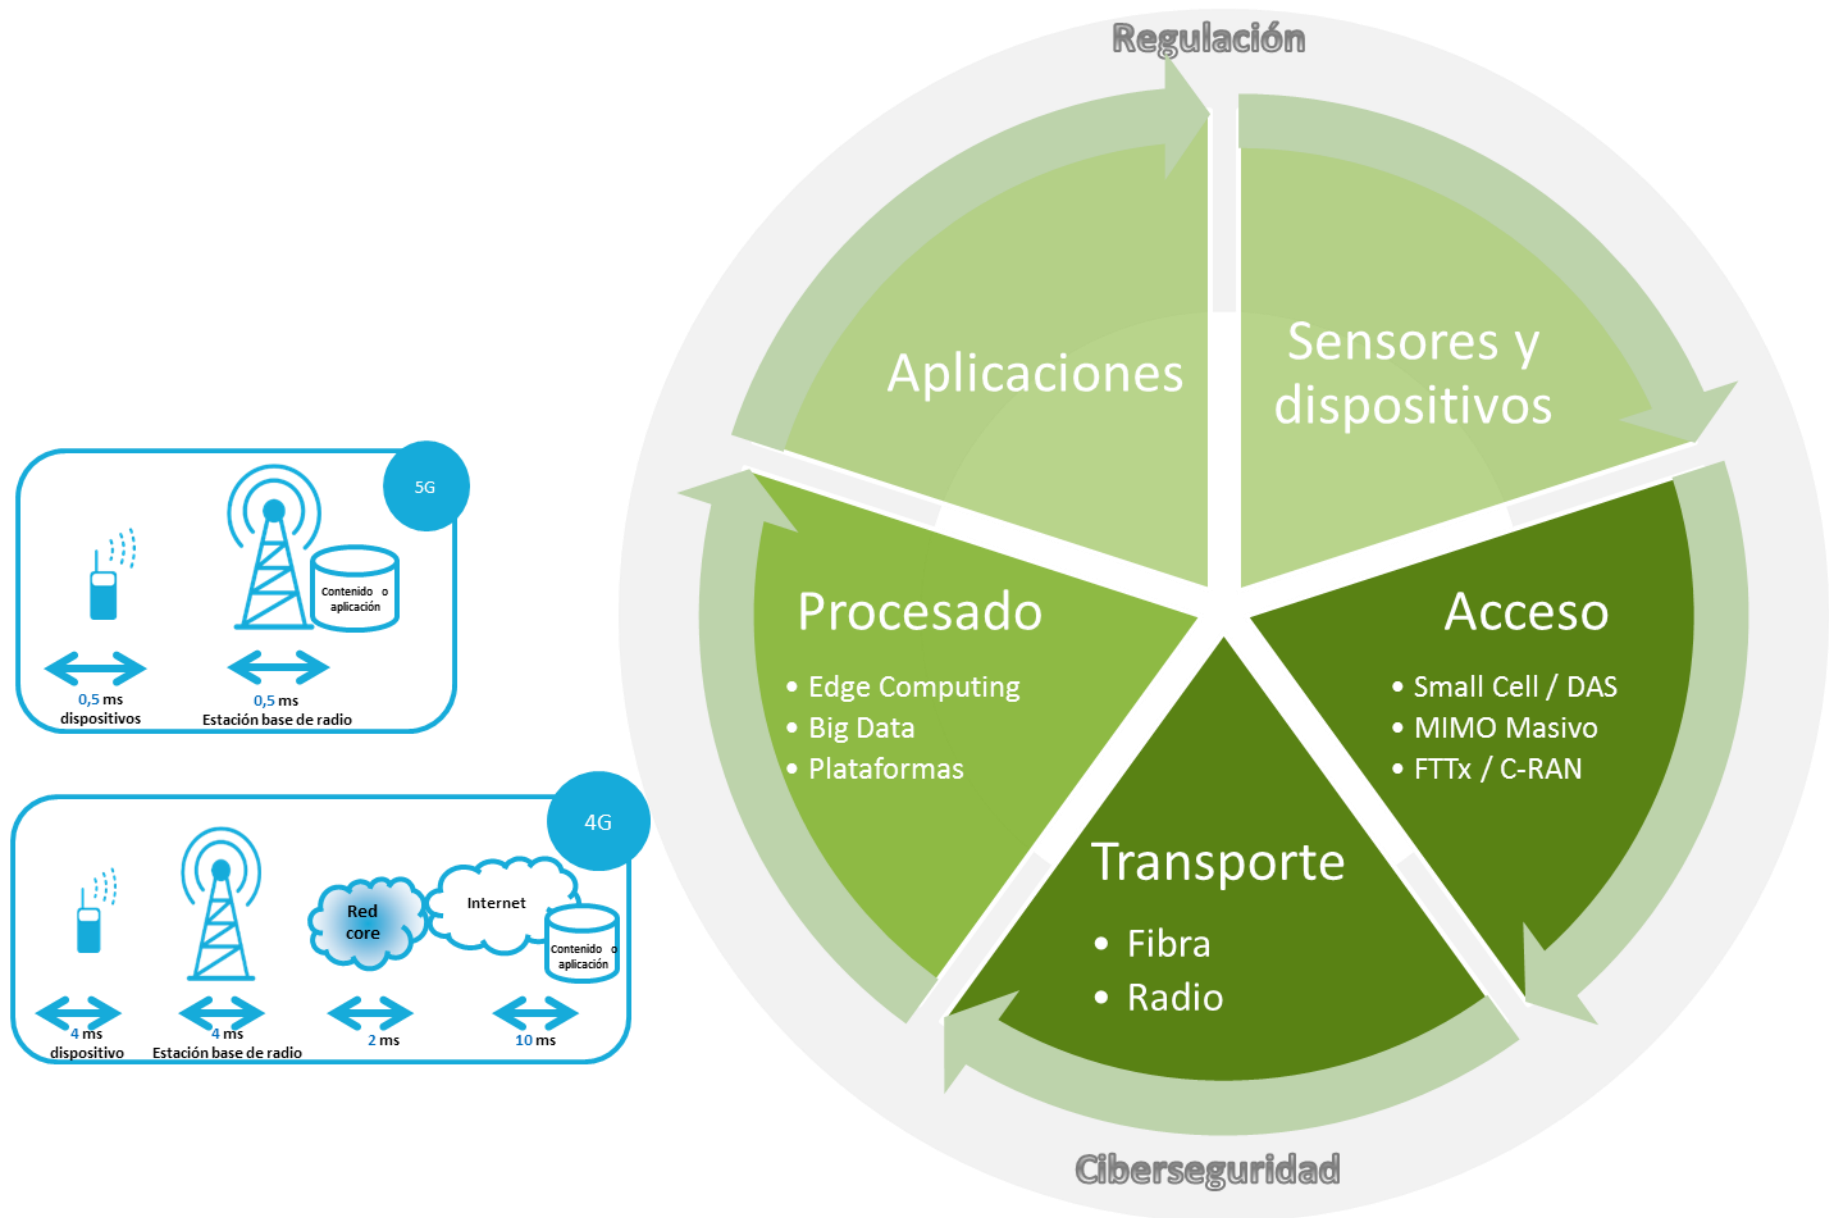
5G

Contenido o aplicación

0,5 ms
dispositivos

0,5 ms
Estación base de radio

4G

Red core

Internet

Contenido o aplicación

4 ms
dispositivo

4 ms
Estación base de radio

2 ms

10 ms

Regulación

Aplicaciones

Sensores y dispositivos

Procesado
• Edge Computing
• Big Data
• Plataformas

Acceso
• Small Cell / DAS
• MIMO Masivo
• FTTx / C-RAN

Transporte
• Fibra
• Radio

Ciberseguridad